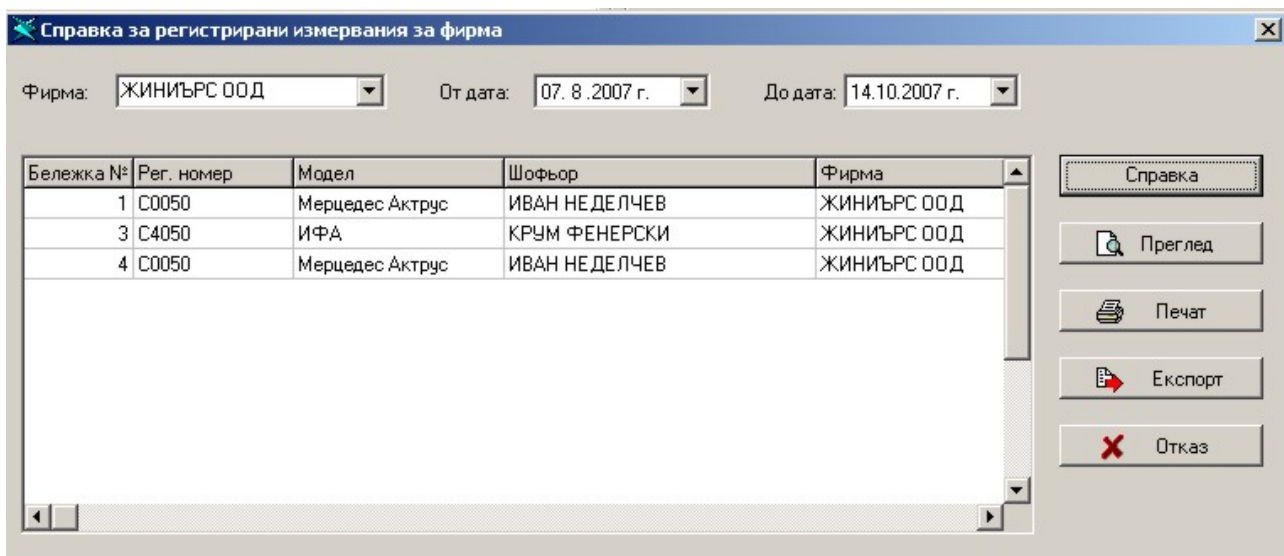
Справка за регистрирани измервания за фирма

Фирма: ЖИНИЪРС ООД От дата: 07. 8 .2007 г. До дата: 14.10.2007 г.

| Бележка № | Рег. номер | Модел | Шофьор | Фирма |
|---|---|---|---|---|
| 1 | C0050 | Мерцедес Актрус | ИВАН НЕДЕЛЧЕВ | ЖИНИЪРС ООД |
| 3 | C4050 | ИФА | КРУМ ФЕНЕРСКИ | ЖИНИЪРС ООД |
| 4 | C0050 | Мерцедес Актрус | ИВАН НЕДЕЛЧЕВ | ЖИНИЪРС ООД |

Справка
Преглед
Печат
Експорт
Отказ